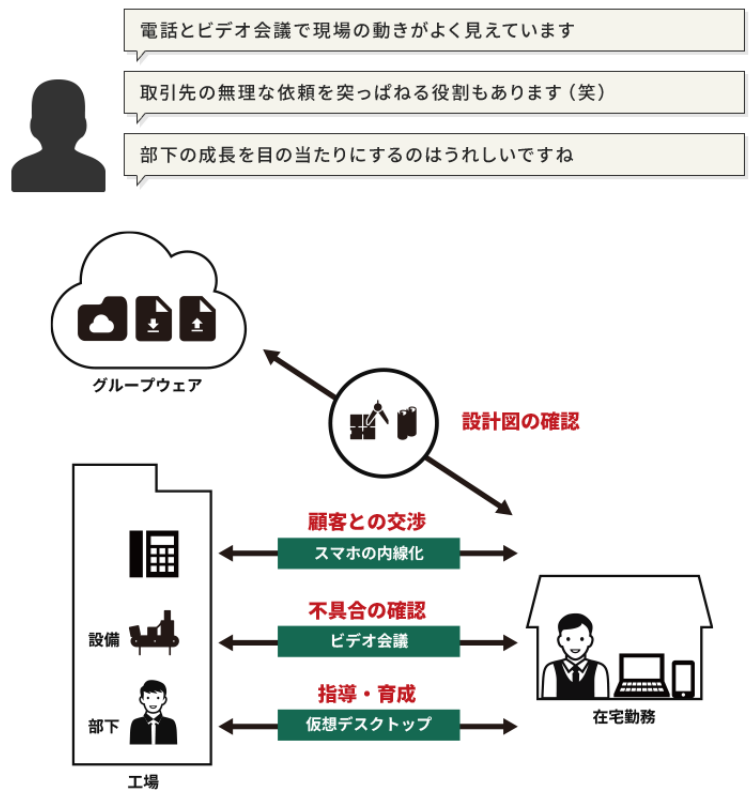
電話とビデオ会議で現場の動きがよく見えています

取引先の無理な依頼を突っぱねる役割もあります（笑）

部下の成長を目の当たりにするのはうれしいですね

グループウェア

設計図の確認

顧客との交渉

スマホの内線化

設備

不具合の確認

ビデオ会議

指導・育成

部下

仮想デスクトップ

在宅勤務

工場